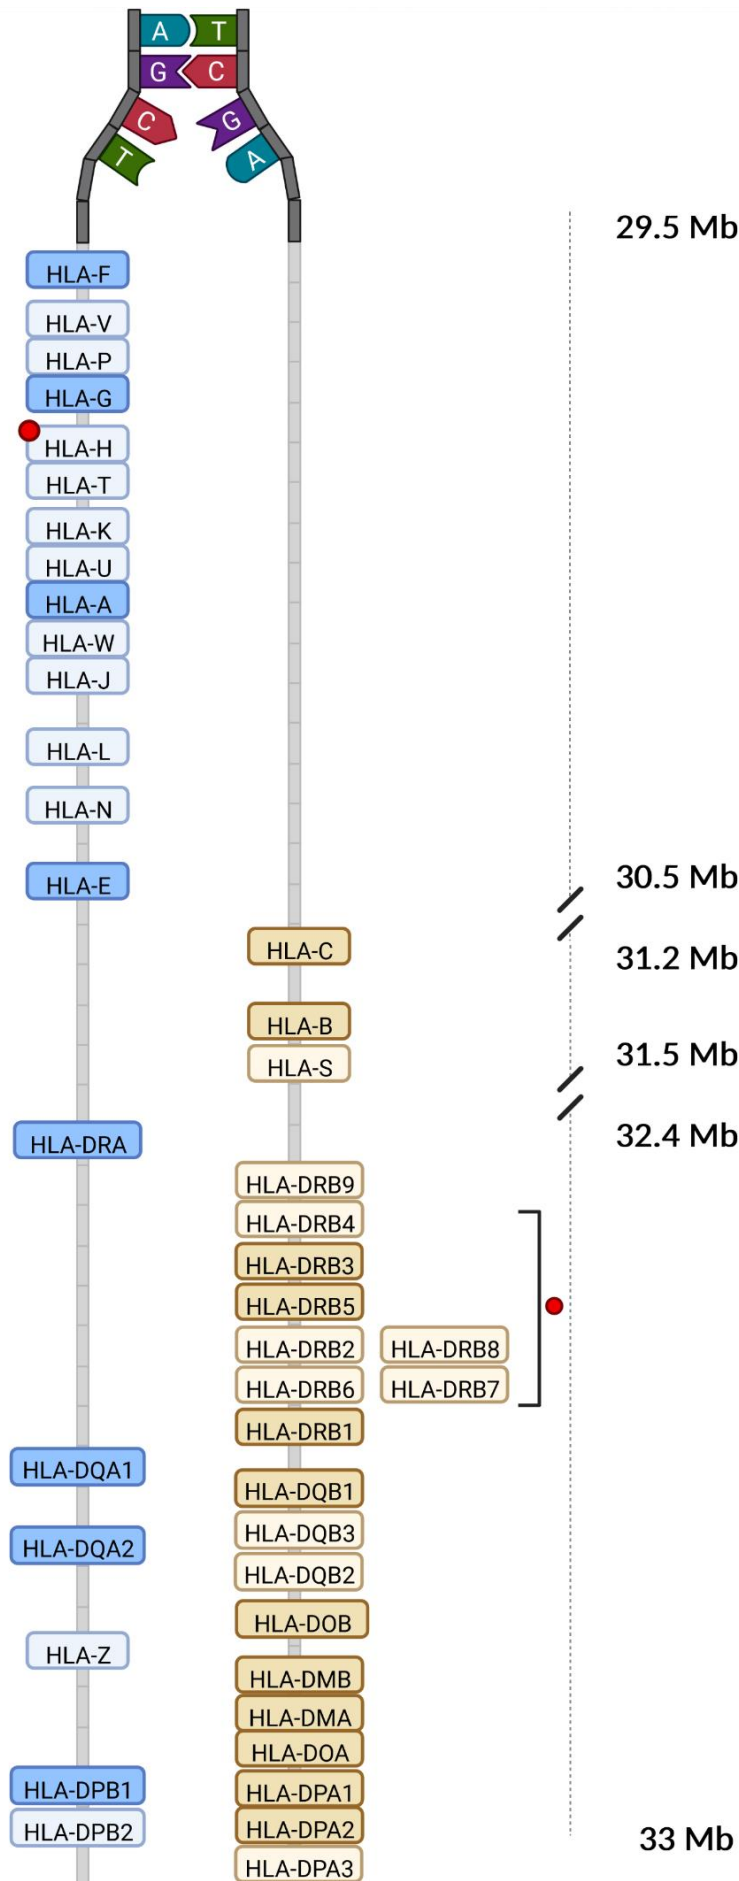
A T
G C
C G
T A

29.5 Mb

HLA-F
HLA-V
HLA-P
HLA-G
HLA-H
HLA-T
HLA-K
HLA-U
HLA-A
HLA-W
HLA-J
HLA-L
HLA-N
HLA-E

30.5 Mb

HLA-C

31.2 Mb

HLA-B
HLA-S

31.5 Mb

HLA-DRA

32.4 Mb

HLA-DRB9
HLA-DRB4
HLA-DRB3
HLA-DRB5
HLA-DRB2
HLA-DRB8
HLA-DRB6
HLA-DRB7
HLA-DRB1
HLA-DQA1
HLA-DQB1
HLA-DQB3
HLA-DQA2
HLA-DQB2
HLA-DOB
HLA-Z
HLA-DMB
HLA-DMA
HLA-DOA
HLA-DPB1
HLA-DPA1
HLA-DPA2
HLA-DPB2

33 Mb

HLA-DPA3